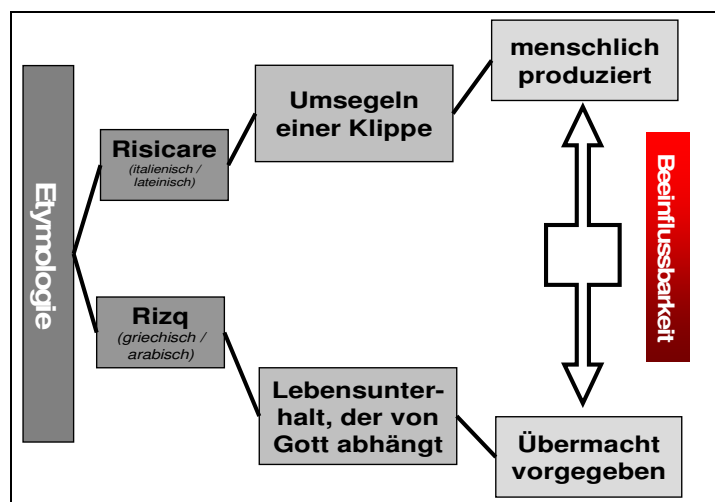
Etymologie

Risicare
(italienisch / lateinisch)

Rizq
(griechisch / arabisch)

Umsegeln einer Klippe

Lebensunterhalt, der von Gott abhängt

menschlich produziert

Übermacht vorgegeben

Beeinflussbarkeit